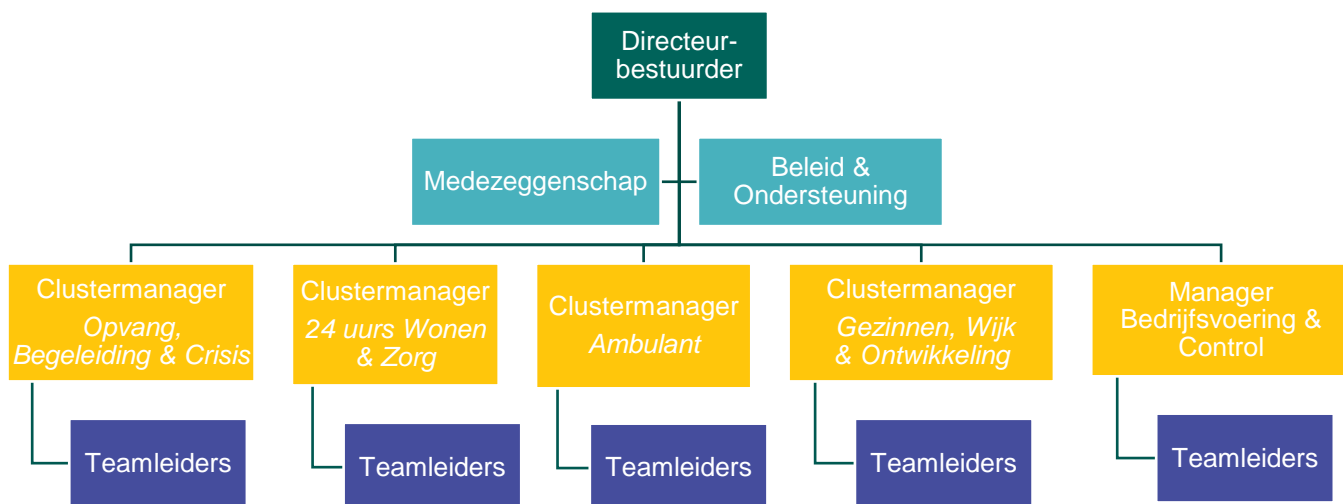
Directeur-bestuurder

Medezeggenschap

Beleid & Ondersteuning

Clustermanager
Opvang, Begeleiding & Crisis

Teamleiders

Clustermanager
24 uurs Wonen & Zorg

Teamleiders

Clustermanager
Ambulant

Teamleiders

Clustermanager
Gezinnen, Wijk & Ontwikkeling

Teamleiders

Manager Bedrijfsvoering & Control

Teamleiders